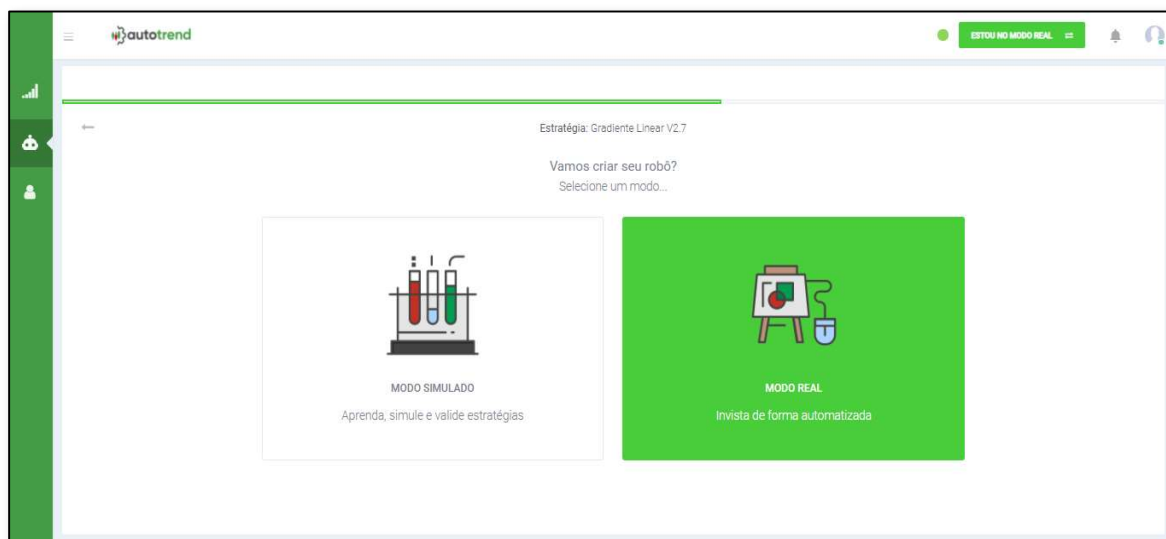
autotrend

ESTOU NO MODO REAL

Estratégia: Gradiente Linear V2.7

Vamos criar seu robô?
Selecione um modo...

MODO SIMULADO
Aprenda, simule e valide estratégias

MODO REAL
Invista de forma automatizada